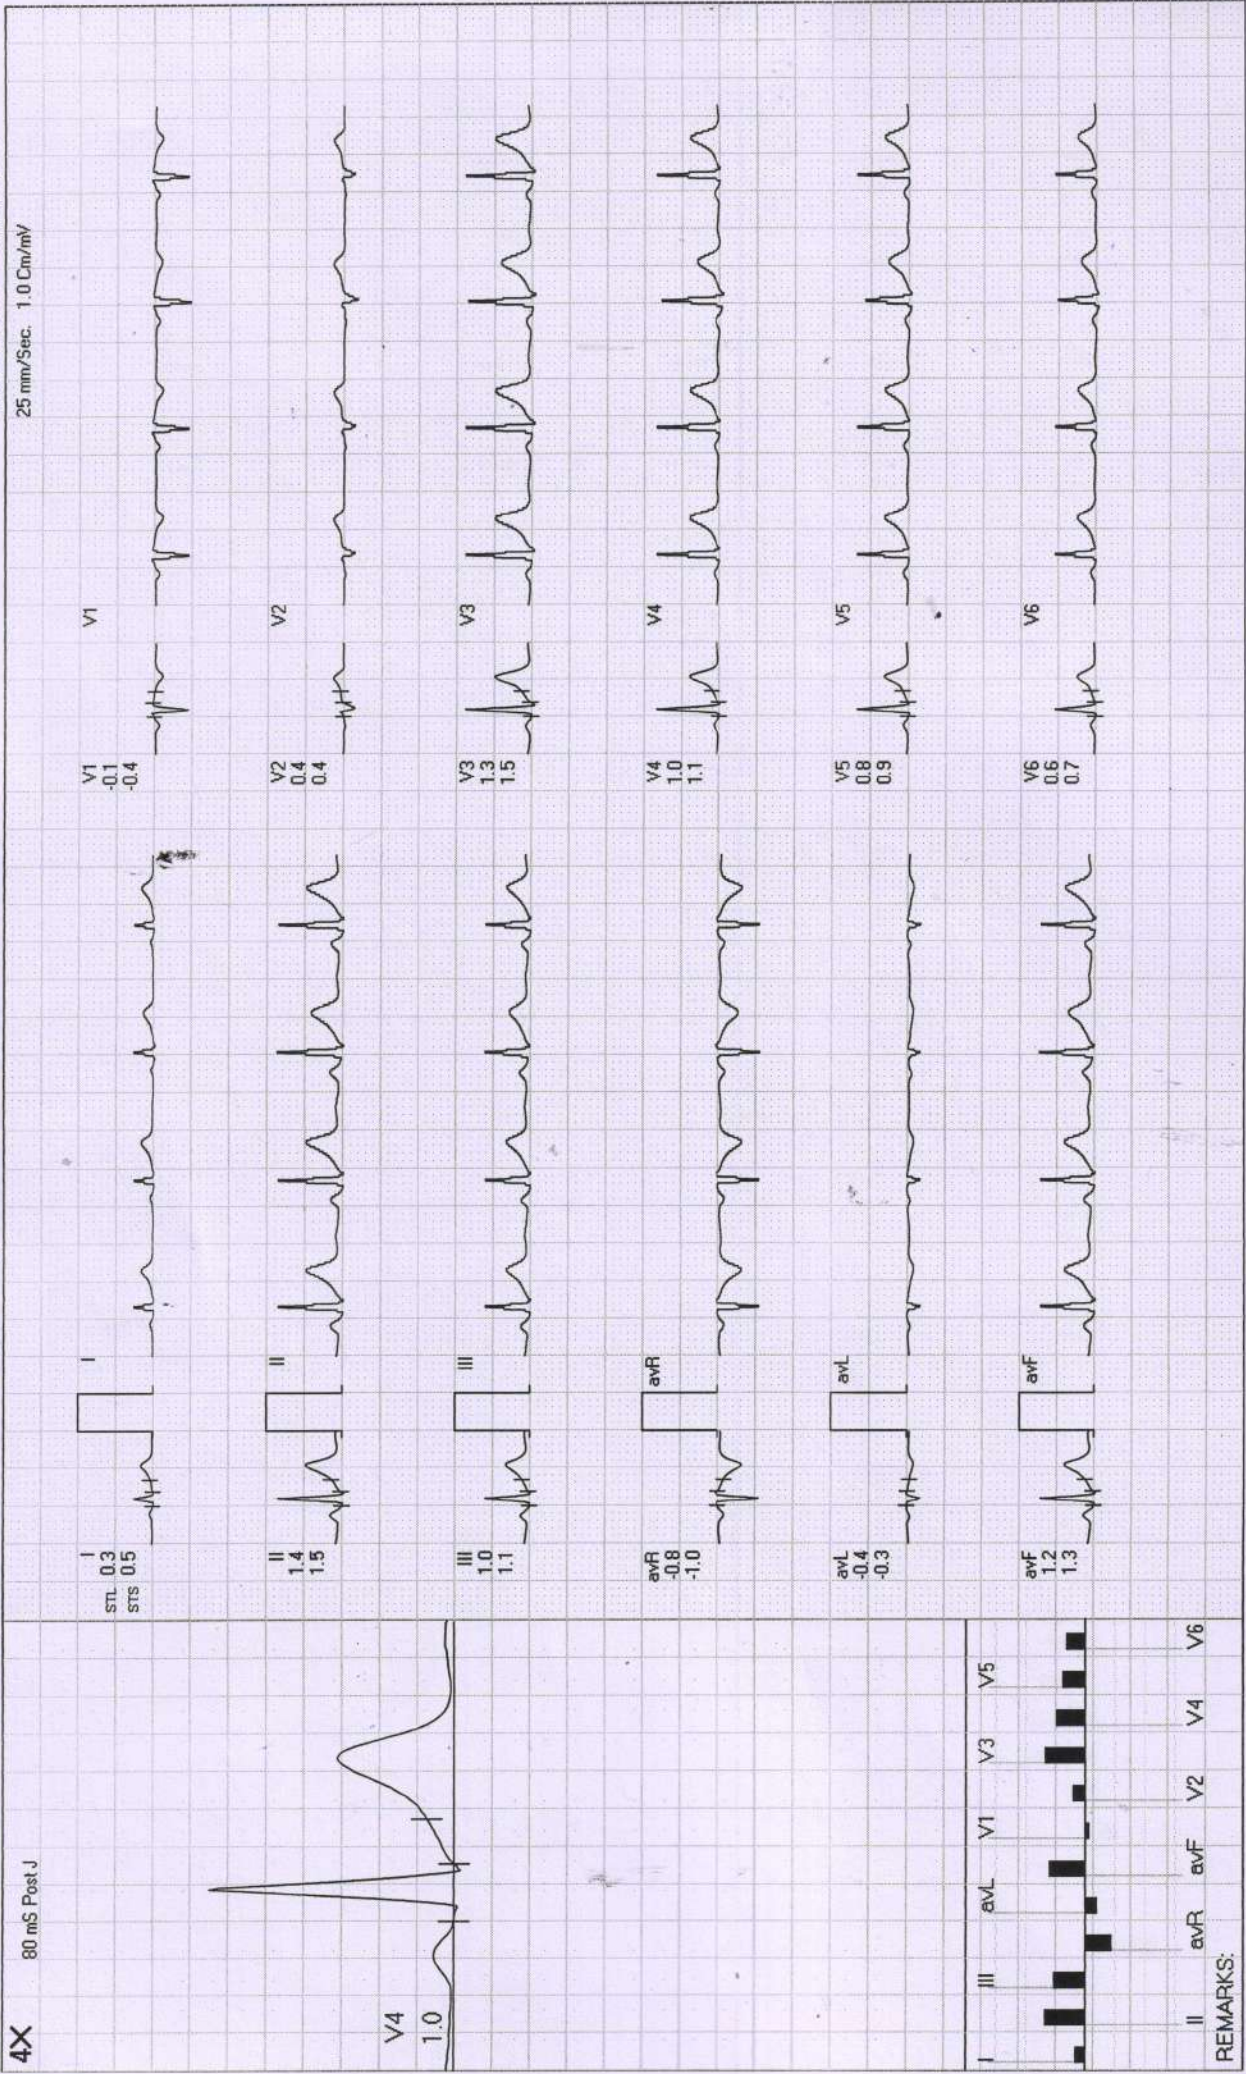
4X

80 mS Post J

V4
1.0

I III avL V1 V3 V5
II avR avF V2 V4 V6

REMARKS:

I
STL 0.3
STS 0.5

II
1.4
1.5

III
1.0
1.1

avR
-0.8
-1.0

avL
-0.4
-0.3

avF
1.2
1.3

I

II

III

avR

avL

avF

V1
-0.1
-0.4

V2
0.4
0.4

V3
1.3
1.5

V4
1.0
1.1

V5
0.8
0.9

V6
0.6
0.7

V1

V2

V3

V4

V5

V6

25 mm/Sec. 1.0 Cm/mV